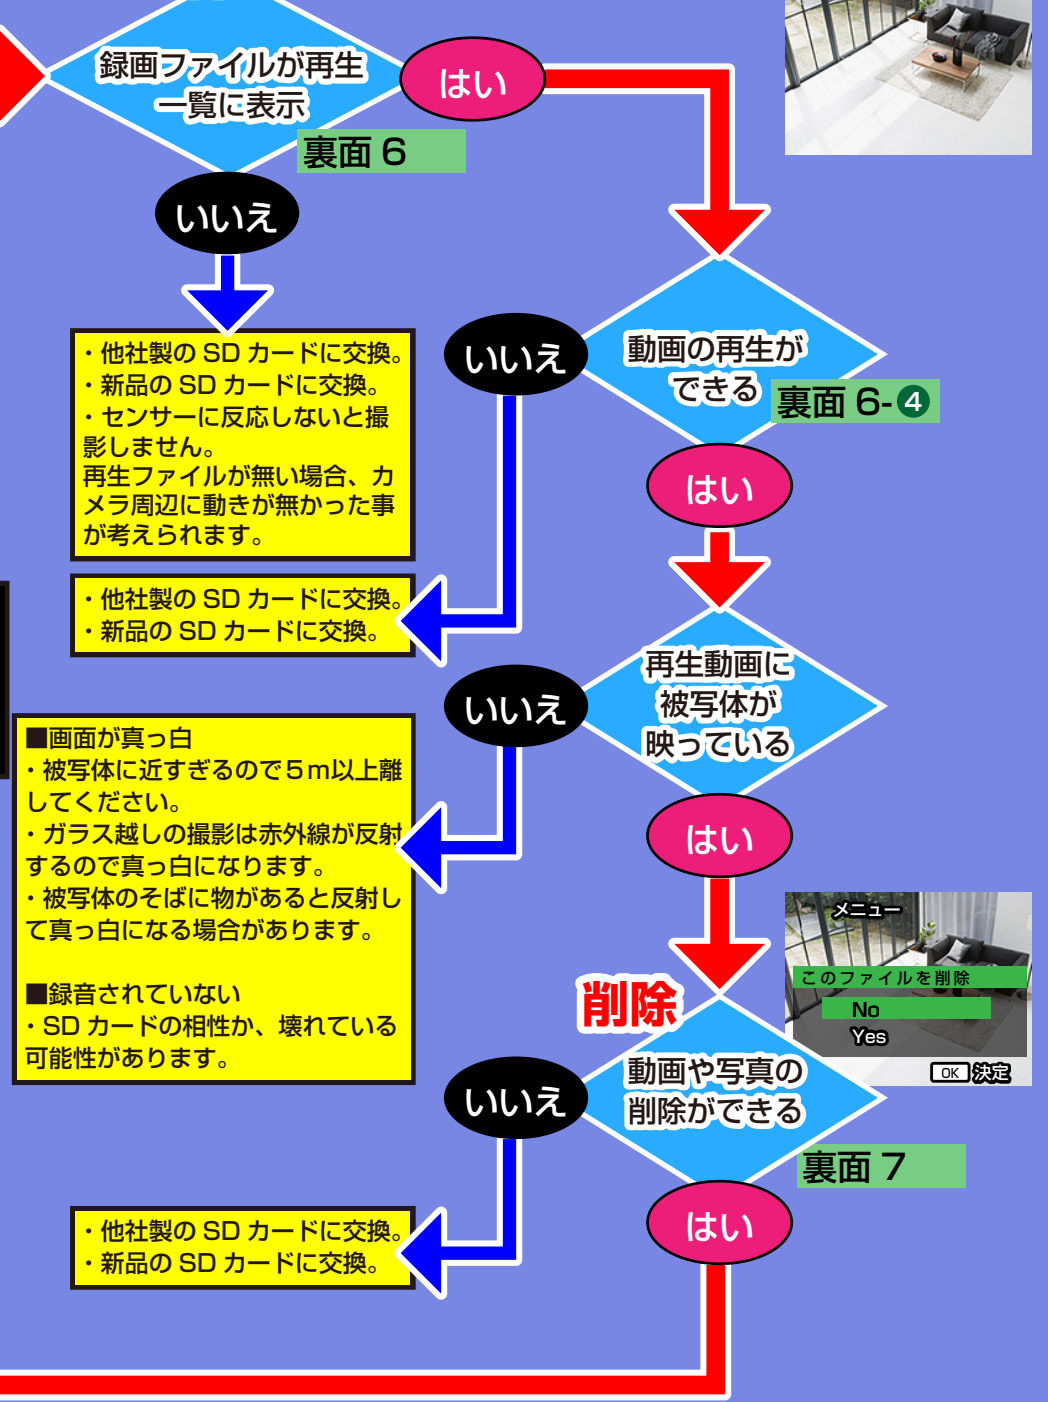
録画ファイルが再生一覧に表示

はい

裏面 6

いいえ

・他社製の SD カードに交換。
・新品の SD カードに交換。
・センサーに反応しないと撮影しません。
再生ファイルが無い場合、カメラ周辺に動きが無かった事が考えられます。

いいえ

動画の再生ができる

裏面 6-❹

はい

・他社製の SD カードに交換。
・新品の SD カードに交換。

いいえ

再生動画に被写体が映っている

■画面が真っ白
・被写体に近すぎるので5m以上離してください。
・ガラス越しの撮影は赤外線が反射するので真っ白になります。
・被写体のそばに物があると反射して真っ白になる場合があります。

■録音されていない
・SD カードの相性か、壊れている可能性があります。

はい

メニュー
このファイルを削除
No
Yes
OK 決定

削除

いいえ

動画や写真の削除ができる

裏面 7

はい

・他社製の SD カードに交換。
・新品の SD カードに交換。